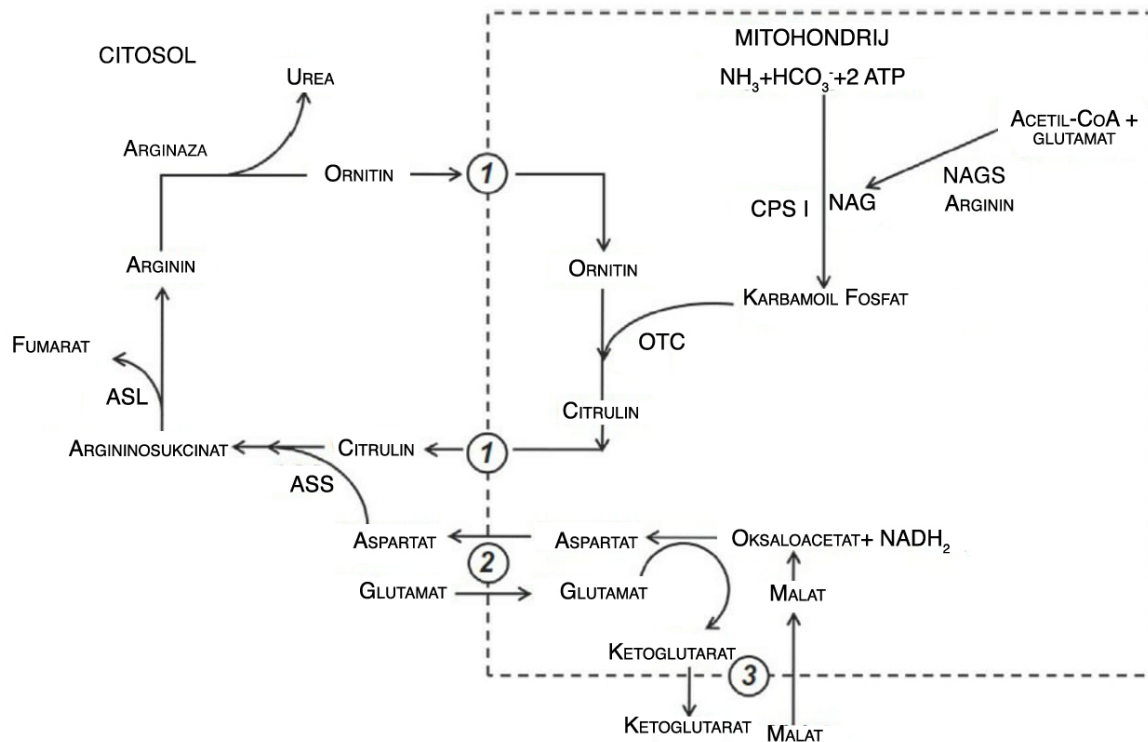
CITOSOL

MITOHONDRIJ

$NH_3 + HCO_3^- + 2$ ATP

Urea

Arginaza

Ornitin

1

Acetil-CoA + glutamat

NAGS

Arginin

CPS I

NAG

Arginin

Ornitin

Karbamoil Fosfat

OTC

Fumarat

ASL

Citrulin

Argininosukcinat

Citrulin

1

ASS

Aspartat

Aspartat

Oksaloacetat+ $NADH_2$

2

Glutamat

Glutamat

Malat

Ketoglutarat

3

Ketoglutarat

Malat